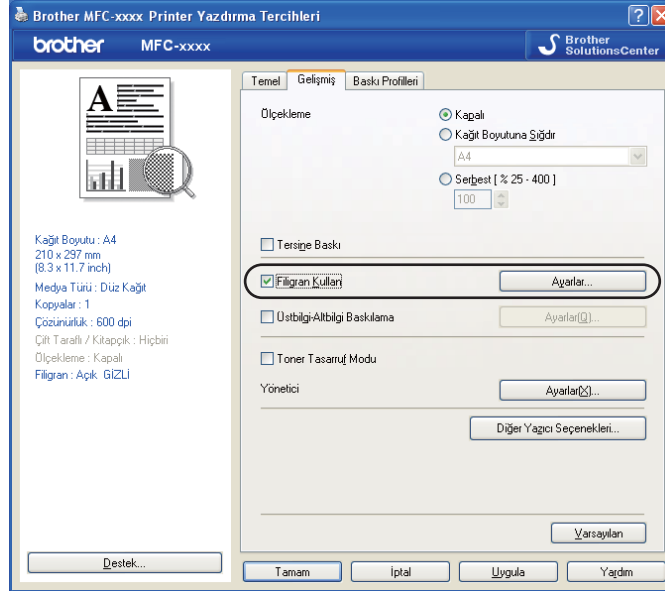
Brother MFC-xxxx Printer Yazdırma Tercihleri

brother MFC-xxxx

Brother SolutionsCenter

A

Kağıt Boyutu : A4
210 x 297 mm
(8.3 x 11.7 inch)
Medya Türü : Düz Kağıt
Kopyalar : 1
Çözünürlük : 600 dpi
Çift Taraflı / Kitapçık : Hiçbiri
Ölçekleme : Kapalı
Filigran : Açık GİZLİ

Destek...

Temel | Gelişmiş | Baskı Profilleri

Ölçekleme

Kapalı
Kağıt Boyutuna Sığdır
A4
Serbest [ % 25 - 400 ]
100

Tersine Baskı

Filigran Kullan
Ayarlar...

Üstbilgi-Altbilgi Baskılama
Ayarlar(Q)...

Toner Tasarruf Modu

Yönetici
Ayarlar(X)...

Diğer Yazıcı Seçenekleri...

Varsayılan

Tamam | İptal | Uygula | Yardım